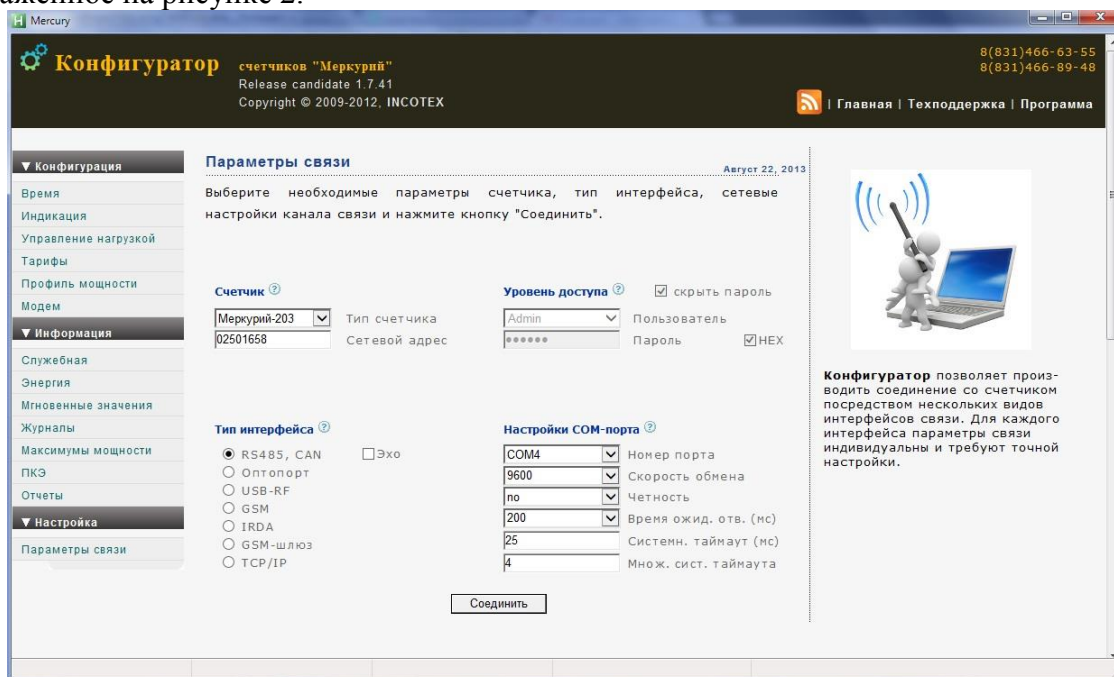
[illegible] на рисунке 2.

Mercury

Конфигуратор счетчиков "Меркурий"
Release candidate 1.7.41
Copyright © 2009-2012, INCOTEX

8(831)466-63-55
8(831)466-89-48

| Главная | Техподдержка | Программа

▼ Конфигурация
Время
Индикация
Управление нагрузкой
Тарифы
Профиль мощности
Модем
▼ Информация
Служебная
Энергия
Мгновенные значения
Журналы
Максимумы мощности
ПКЭ
Отчеты
▼ Настройка
Параметры связи

Параметры связи
Август 22, 2013

Выберите необходимые параметры счетчика, тип интерфейса, сетевые настройки канала связи и нажмите кнопку "Соединить".

Счетчик
Меркурий-203 Тип счетчика
02501658 Сетевой адрес

Уровень доступа
скрыть пароль
Admin Пользователь
•••••• Пароль HEX

Тип интерфейса
RS485, CAN
Эхо
Оптопорт
USB-RF
GSM
IRDA
GSM-шлюз
TCP/IP

Настройки COM-порта
COM4 Номер порта
9600 Скорость обмена
no Четность
200 Время ожид. отв. (мс)
25 Системн. таймаут (мс)
4 Множ. сист. таймаута

Соединить

Конфигуратор позволяет производить соединение со счетчиком посредством нескольких видов интерфейсов связи. Для каждого интерфейса параметры связи индивидуальны и требуют точной настройки.